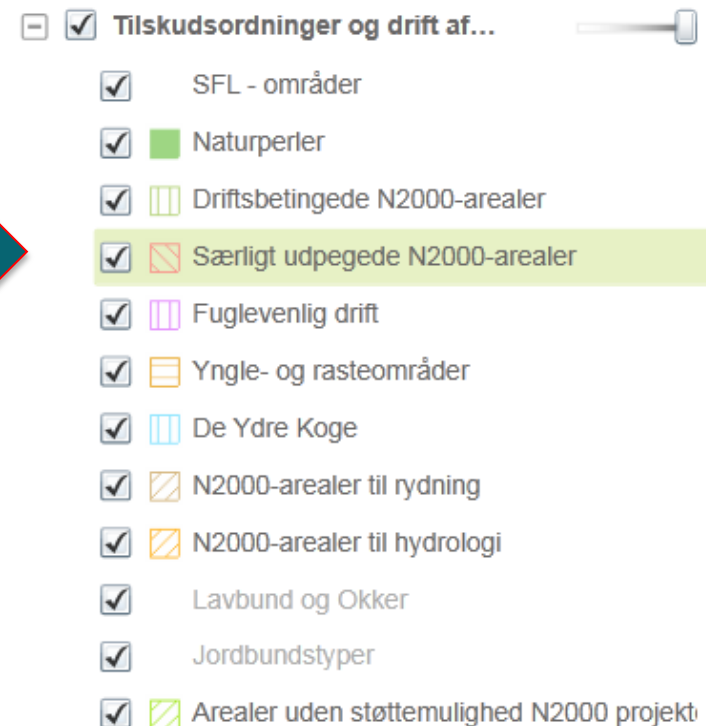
Tilskudsordninger og drift af...

SFL - områder

Naturperler

Driftsbetingede N2000-arealer

Særligt udpegede N2000-arealer

Fuglevenlig drift

Yngle- og rasteområder

De Ydre Koge

N2000-arealer til rydning

N2000-arealer til hydrologi

Lavbund og Okker

Jordbundstyper

Arealer uden støttemulighed N2000 projekt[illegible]